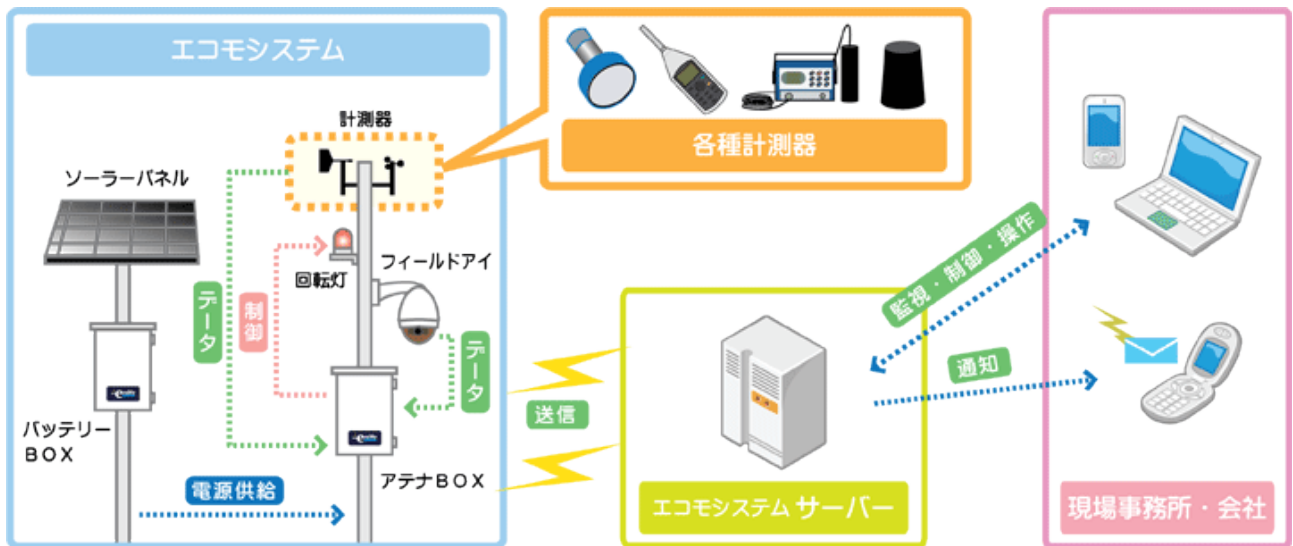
エコモシステム

計測器

各種計測器

ソーラーパネル

回転灯

フィールドアイ

データ

制御

データ

バッテリーBOX

アテナBOX

電源供給

送信

監視・制御・操作

通知

エコモシステム サーバー

現場事務所・会社